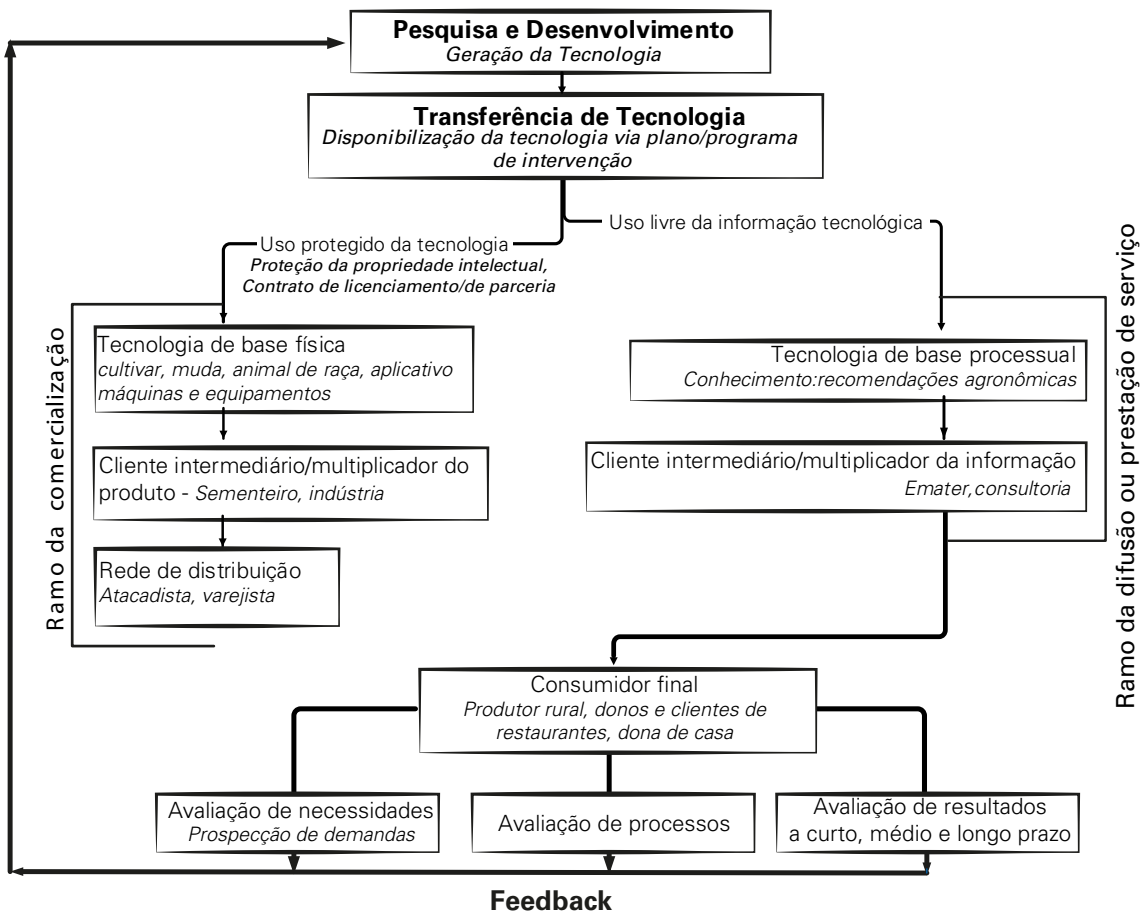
**Pesquisa e Desenvolvimento**
*Geração da Tecnologia*

**Transferência de Tecnologia**
*Disponibilização da tecnologia via plano/programa de intervenção*

Uso protegido da tecnologia
*Proteção da propriedade intelectual, Contrato de licenciamento/de parceria*

Uso livre da informação tecnológica

Ramo da comercialização

Tecnologia de base física
*cultivar, muda, animal de raça, aplicativo máquinas e equipamentos*

Cliente intermediário/multiplicador do produto - *Sementeiro, indústria*

Rede de distribuição
*Atacadista, varejista*

Tecnologia de base processual
*Conhecimento:recomendações agronômicas*

Cliente intermediário/multiplicador da informação
*Emater,consultoria*

Ramo da difusão ou prestação de serviço

Consumidor final
*Produtor rural, donos e clientes de restaurantes, dona de casa*

Avaliação de necessidades
*Prospecção de demandas*

Avaliação de processos

Avaliação de resultados a curto, médio e longo prazo

**Feedback**